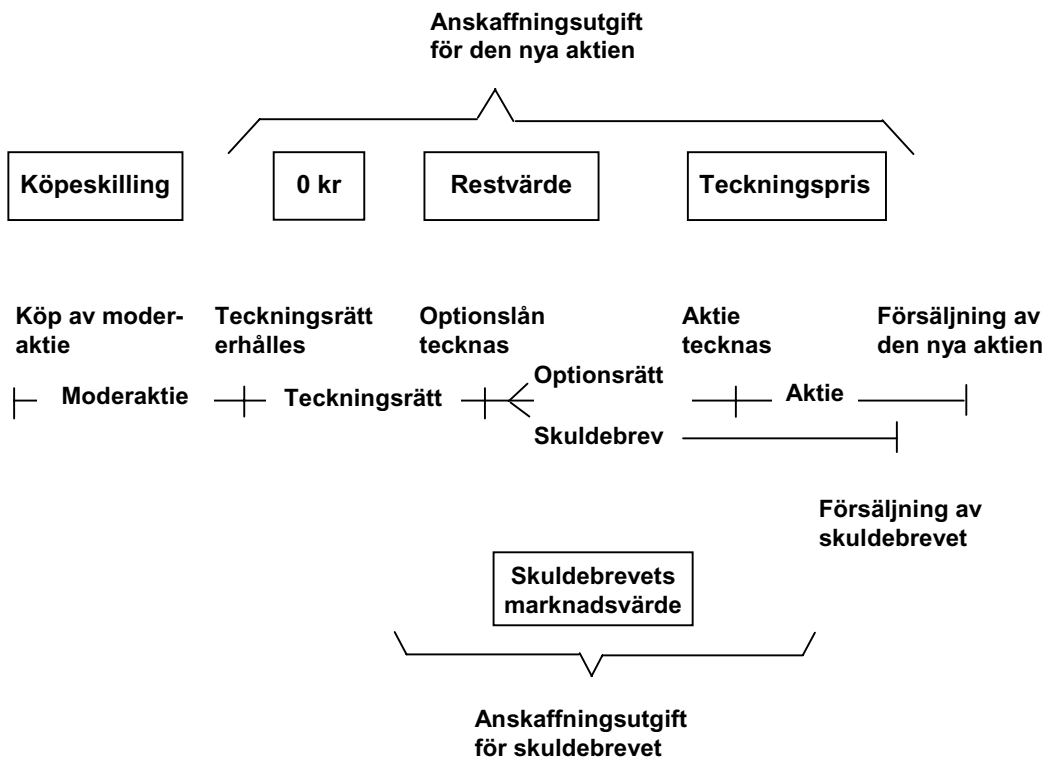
Anskaffningsutgift för den nya aktien

Köpeskilling

0 kr

Restvärde

Teckningspris

Köp av moderaktie

Teckningsrätt erhålles

Optionslån tecknas

Aktie tecknas

Försäljning av den nya aktien

Moderaktie

Teckningsrätt

Optionsrätt

Aktie

Skuldebrev

Försäljning av skuldebrevet

Skuldebrevets marknadsvärde

Anskaffningsutgift för skuldebrevet